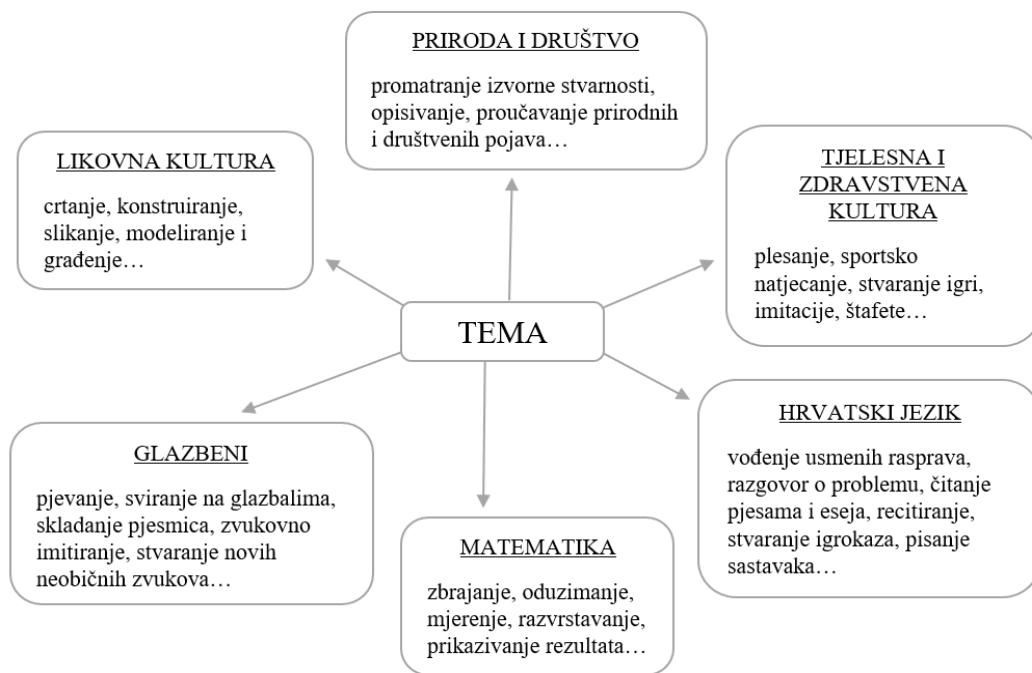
PRIRODA I DRUŠTVO

promatranje izvorne stvarnosti, opisivanje, proučavanje prirodnih i društvenih pojava…

LIKOVNA KULTURA

crtanje, konstruiranje, slikanje, modeliranje i građenje…

TJELESNA I ZDRAVSTVENA KULTURA

plesanje, sportsko natjecanje, stvaranje igri, imitacije, štafete…

TEMA

GLAZBENI

pjevanje, sviranje na glazbalima, skladanje pjesmica, zvukovno imitiranje, stvaranje novih neobičnih zvukova…

HRVATSKI JEZIK

vođenje usmenih rasprava, razgovor o problemu, čitanje pjesama i eseja, recitiranje, stvaranje igrokaza, pisanje sastavaka…

MATEMATIKA

zbrajanje, oduzimanje, mjerenje, razvrstavanje, prikazivanje rezultata…